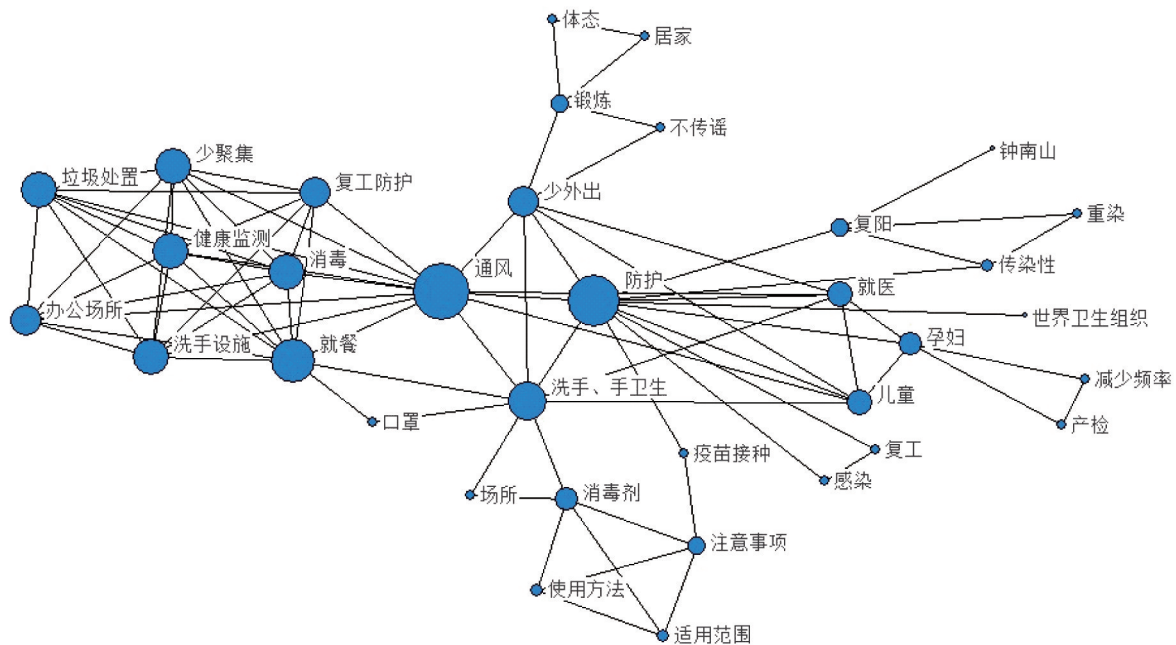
体态
居家
锻炼
不传谣
少聚集
垃圾处置
复工防护
钟南山
少外出
复阳
重染
健康监测
消毒
传染性
通风
防护
就医
办公场所
世界卫生组织
洗手设施
就餐
孕妇
减少频率
洗手、手卫生
儿童
口罩
产检
疫苗接种
复工
感染
场所
消毒剂
注意事项
使用方法
适用范围